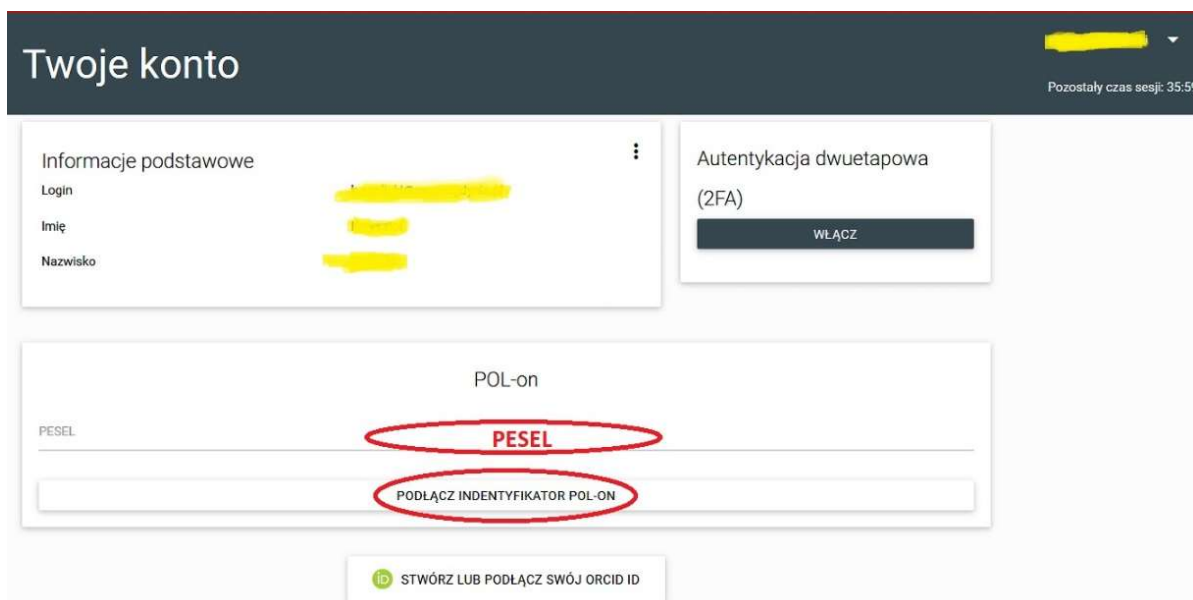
Twoje konto

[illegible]

Pozostały czas sesji: 35:5

Informacje podstawowe

Login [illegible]

Imię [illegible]

Nazwisko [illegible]

Autentykacja dwuetapowa (2FA)

WŁĄCZ

POL-on

PESEL

PESEL

PODŁĄCZ INDENTYFIKATOR POL-ON

iD STWÓRZ LUB PODŁĄCZ SWÓJ ORCID ID